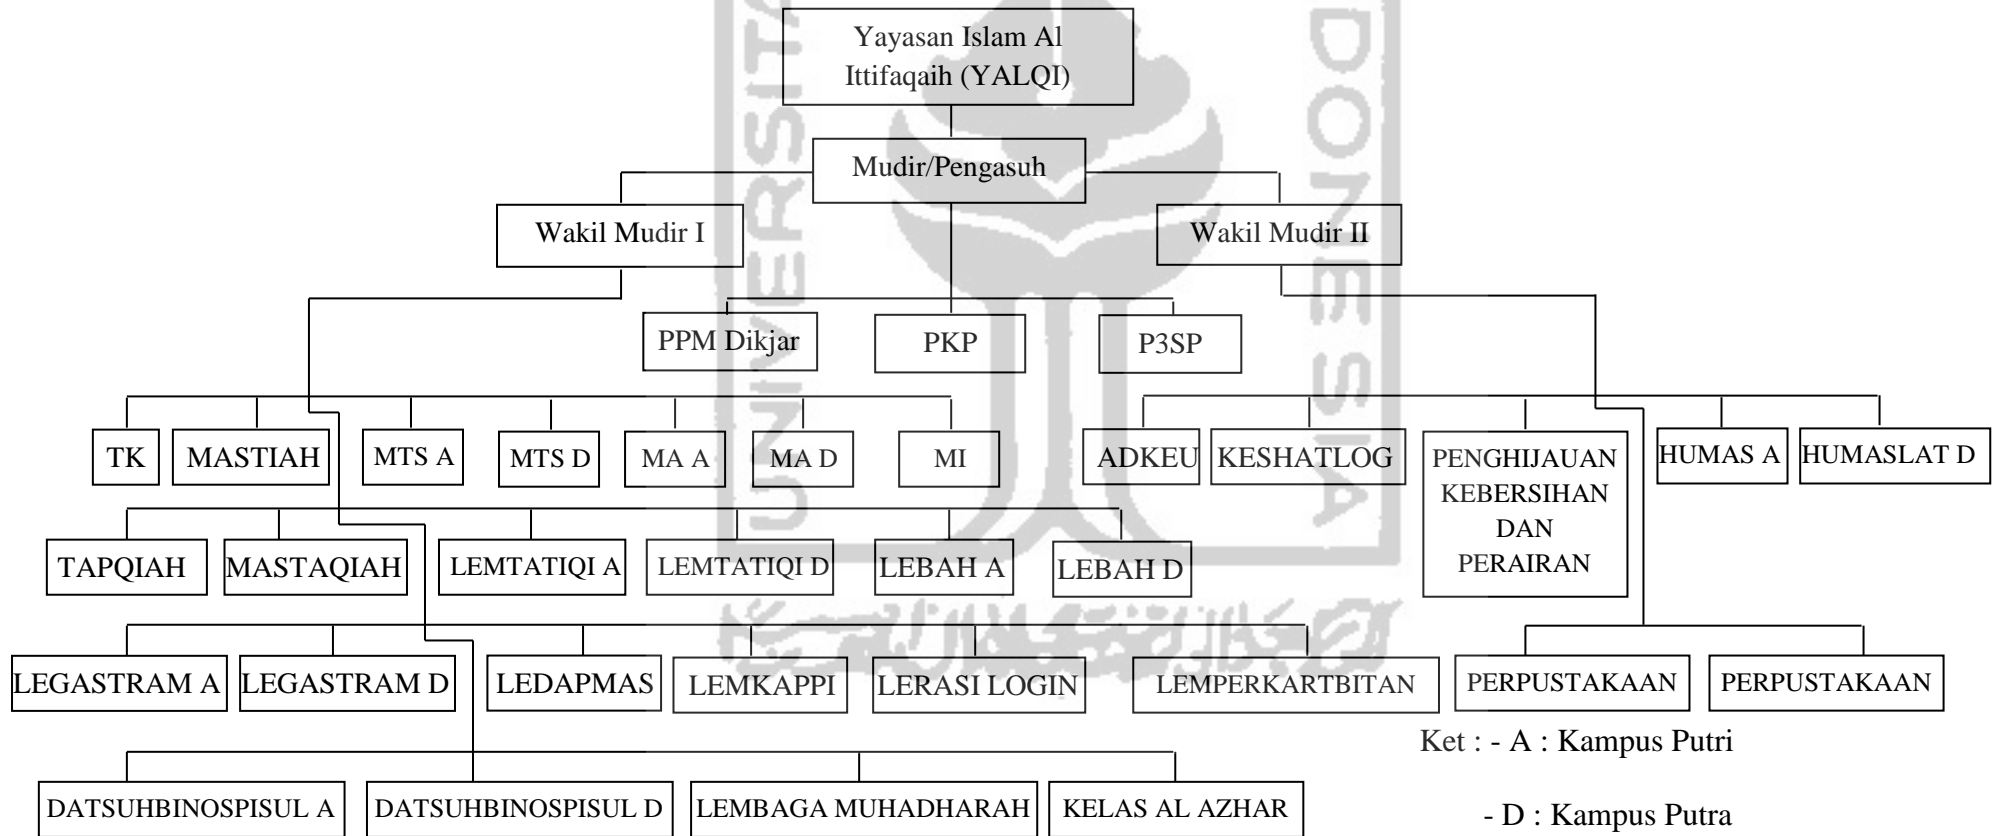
Yayasan Islam Al Ittifaqaih (YALQI)

Mudir/Pengasuh

Wakil Mudir I

Wakil Mudir II

PPM Dikjar

PKP

P3SP

TK

MASTIAH

MTS A

MTS D

MA A

MA D

MI

ADKEU

KESHATLOG

PENGHIJAUAN KEBERSIHAN DAN PERAIRAN

HUMAS A

HUMASLAT D

TAPQIAH

MASTAQIAH

LEMTATIQI A

LEMTATIQI D

LEBAH A

LEBAH D

LEGASTRAM A

LEGASTRAM D

LEDAPMAS

LEMKAPPI

LERASI LOGIN

LEMPERKARTBITAN

PERPUSTAKAAN

PERPUSTAKAAN

DATSUHBINOSPISUL A

DATSUHBINOSPISUL D

LEMBAGA MUHADHARAH

KELAS AL AZHAR

Ket : - A : Kampus Putri

- D : Kampus Putra